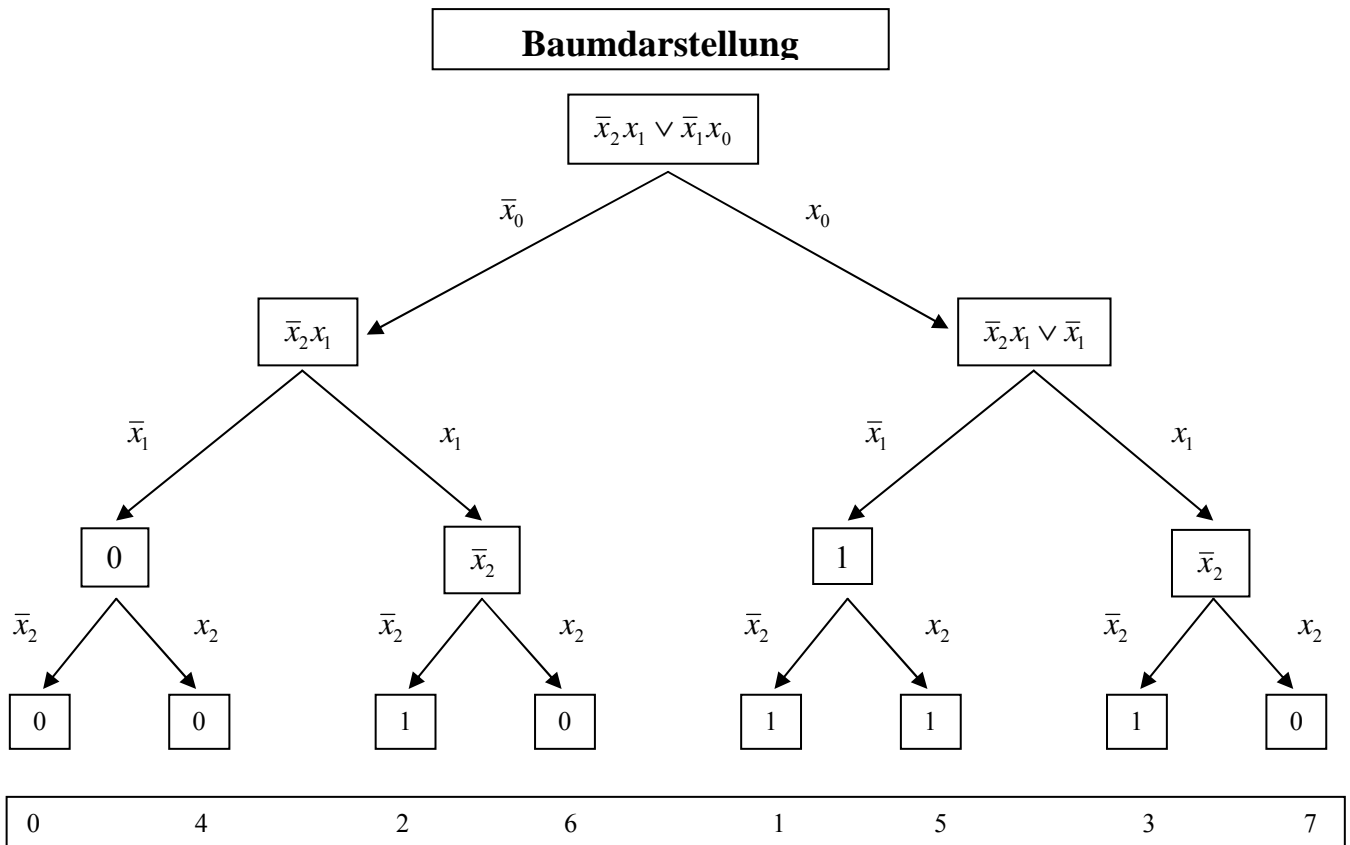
Baumdarstellung

$\bar{x}_2 x_1 \vee \bar{x}_1 x_0$

$\bar{x}_0$

$x_0$

$\bar{x}_2 x_1$

$\bar{x}_2 x_1 \vee \bar{x}_1$

$\bar{x}_1$

$x_1$

$\bar{x}_1$

$x_1$

0

$\bar{x}_2$

1

$\bar{x}_2$

$\bar{x}_2$

$x_2$

$\bar{x}_2$

$x_2$

$\bar{x}_2$

$x_2$

$\bar{x}_2$

$x_2$

0

0

1

0

1

1

1

0

| 0 | 4 | 2 | 6 | 1 | 5 | 3 | 7 |
|---|---|---|---|---|---|---|---|